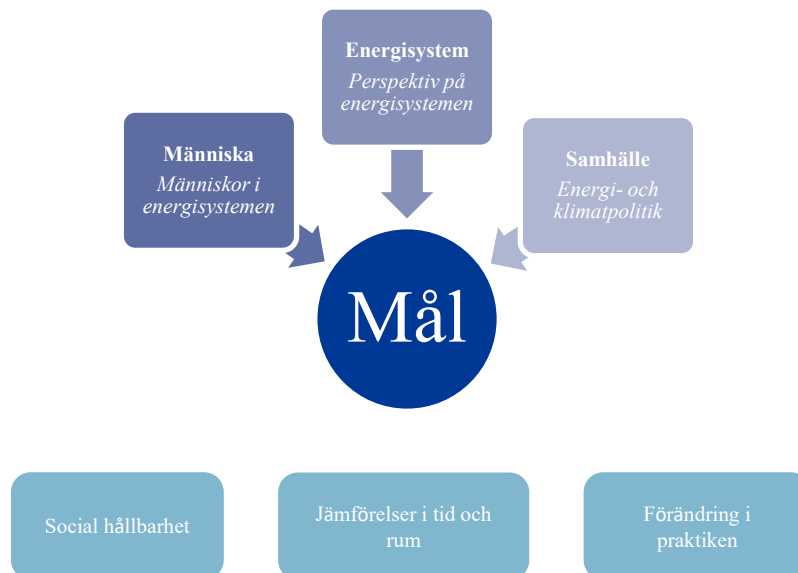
**Energisystem**
*Perspektiv på energisystemen*

**Människa**
*Människor i energisystemen*

**Samhälle**
*Energi- och klimatpolitik*

Mål

Social hållbarhet

Jämförelser i tid och rum

Förändring i praktiken